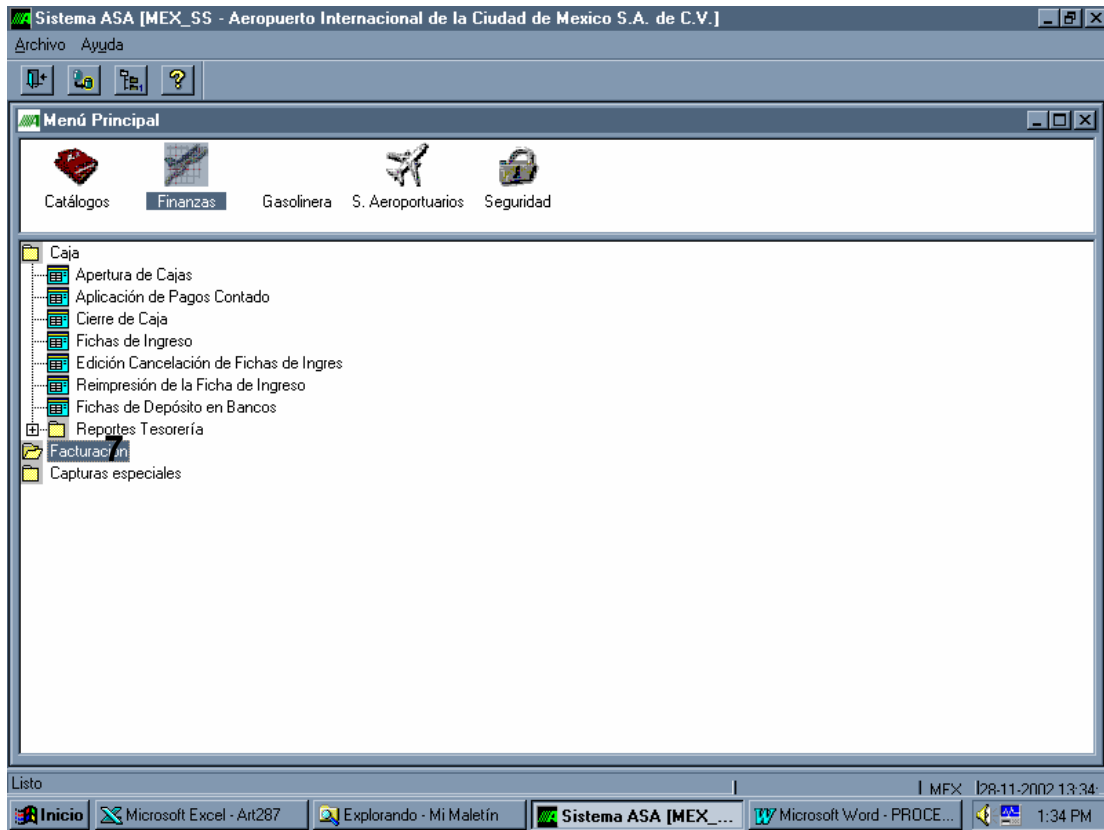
Sistema ASA [MEX_SS - Aeropuerto Internacional de la Ciudad de Mexico S.A. de C.V.]
Archivo Ayuda

Menú Principal

Catálogos Finanzas Gasolinera S. Aeroportuarios Seguridad

Caja
Apertura de Cajas
Aplicación de Pagos Contado
Cierre de Caja
Fichas de Ingreso
Edición Cancelación de Fichas de Ingres
Reimpresión de la Ficha de Ingreso
Fichas de Depósito en Bancos
Reportes Tesorería
Facturación 7
Capturas especiales

Listo
MEX 28-11-2002 13:34

Inicio Microsoft Excel - Art287 Explorando - Mi Maletín Sistema ASA [MEX_... Microsoft Word - PROCE... 1:34 PM